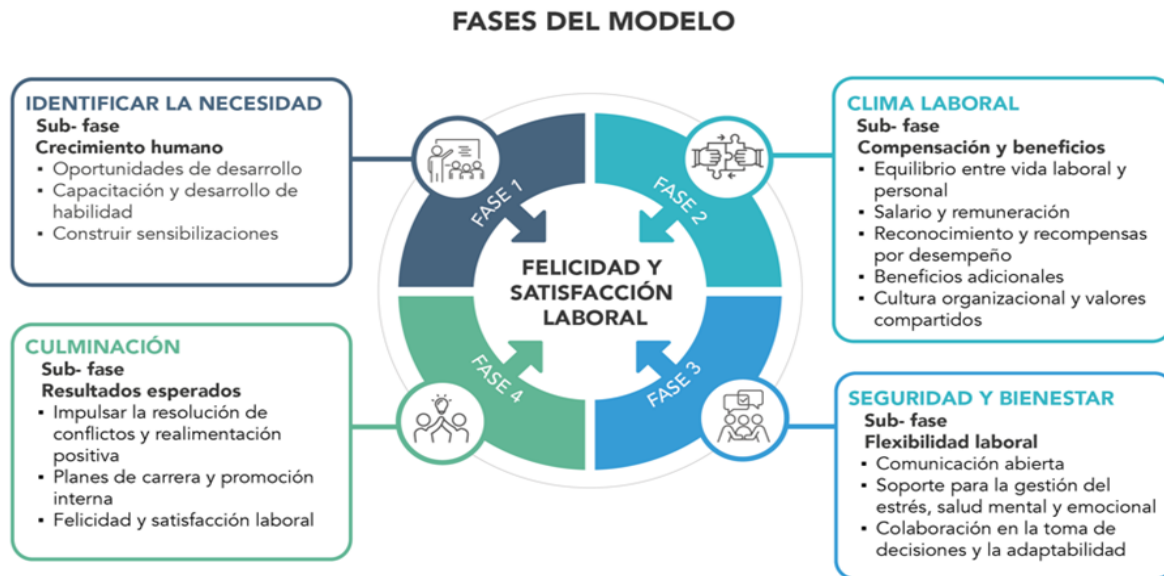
FASES DEL MODELO

IDENTIFICAR LA NECESIDAD
Sub- fase
Crecimiento humano
• Oportunidades de desarrollo
• Capacitación y desarrollo de habilidad
• Construir sensibilizaciones

CLIMA LABORAL
Sub- fase
Compensación y beneficios
• Equilibrio entre vida laboral y personal
• Salario y remuneración
• Reconocimiento y recompensas por desempeño
• Beneficios adicionales
• Cultura organizacional y valores compartidos

FASE 1
FASE 2
FELICIDAD Y SATISFACCIÓN LABORAL
FASE 4
FASE 3

CULMINACIÓN
Sub- fase
Resultados esperados
• Impulsar la resolución de conflictos y realimentación positiva
• Planes de carrera y promoción interna
• Felicidad y satisfacción laboral

SEGURIDAD Y BIENESTAR
Sub- fase
Flexibilidad laboral
• Comunicación abierta
• Soporte para la gestión del estrés, salud mental y emocional
• Colaboración en la toma de decisiones y la adaptabilidad